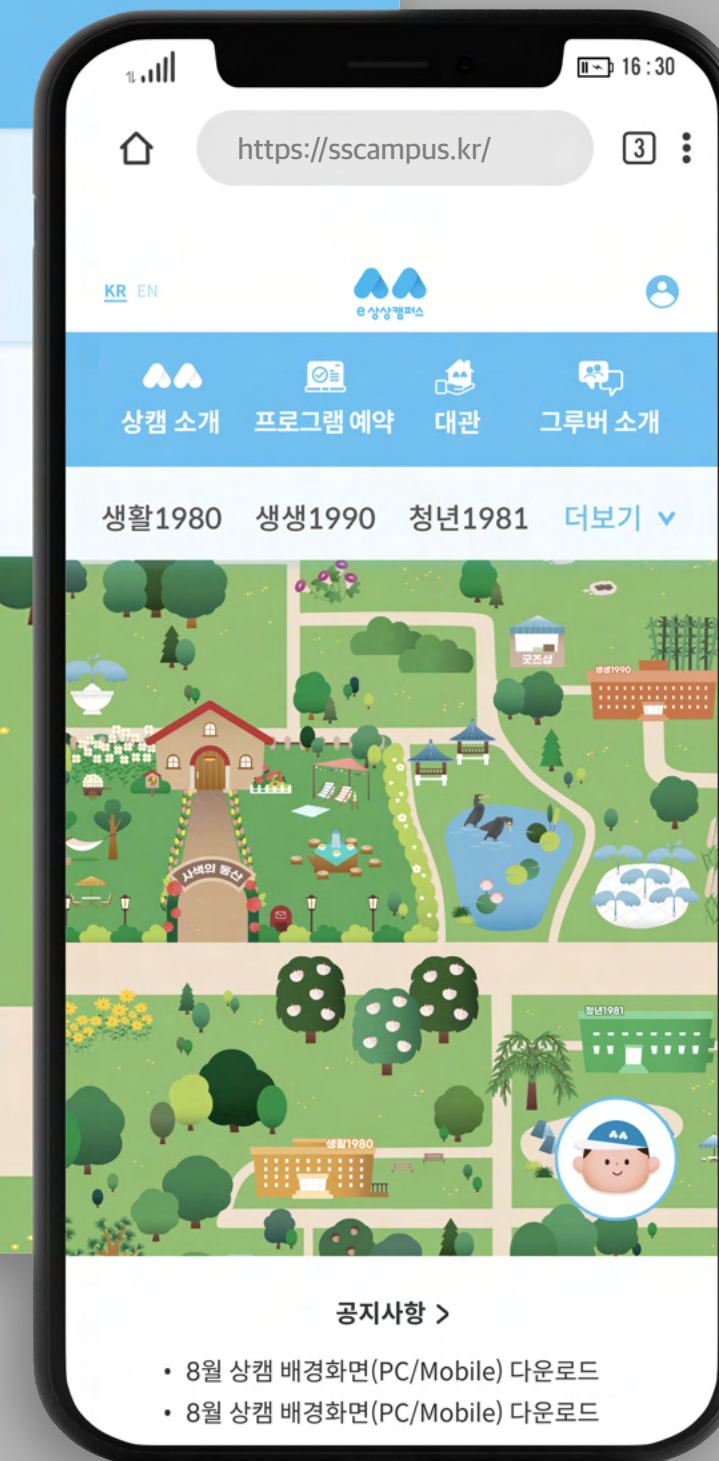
16:30

https://sscampus.kr/

3

KR EN

e상상캠퍼스

상캠 소개 프로그램 예약 대관 그루버 소개

생활1980 생생1990 청년1981 더보기

굿즈샵

생생1990

사색의 동산

청년1981

생활1980

공지사항 >

• 8월 상캠 배경화면(PC/Mobile) 다운로드
• 8월 상캠 배경화면(PC/Mobile) 다운로드